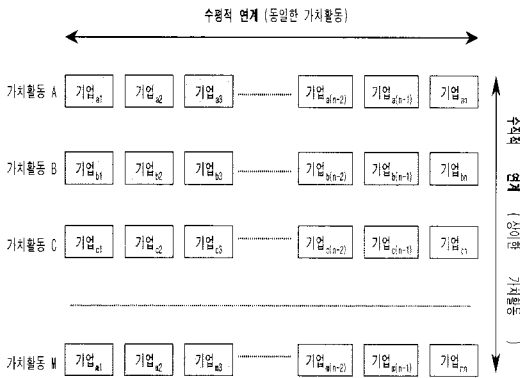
수평적 연계 (동일한 가치활동)

가치활동 A 기업$_{a1}$ 기업$_{a2}$ 기업$_{a3}$ 기업$_{a(n-2)}$ 기업$_{a(n-1)}$ 기업$_{an}$

가치활동 B 기업$_{b1}$ 기업$_{b2}$ 기업$_{b3}$ 기업$_{b(n-2)}$ 기업$_{b(n-1)}$ 기업$_{bn}$

가치활동 C 기업$_{c1}$ 기업$_{c2}$ 기업$_{c3}$ 기업$_{c(n-2)}$ 기업$_{c(n-1)}$ 기업$_{cn}$

가치활동 M 기업$_{m1}$ 기업$_{m2}$ 기업$_{m3}$ 기업$_{m(n-2)}$ 기업$_{m(n-1)}$ 기업$_{mn}$

수직적 연계 (상이한 가치활동)